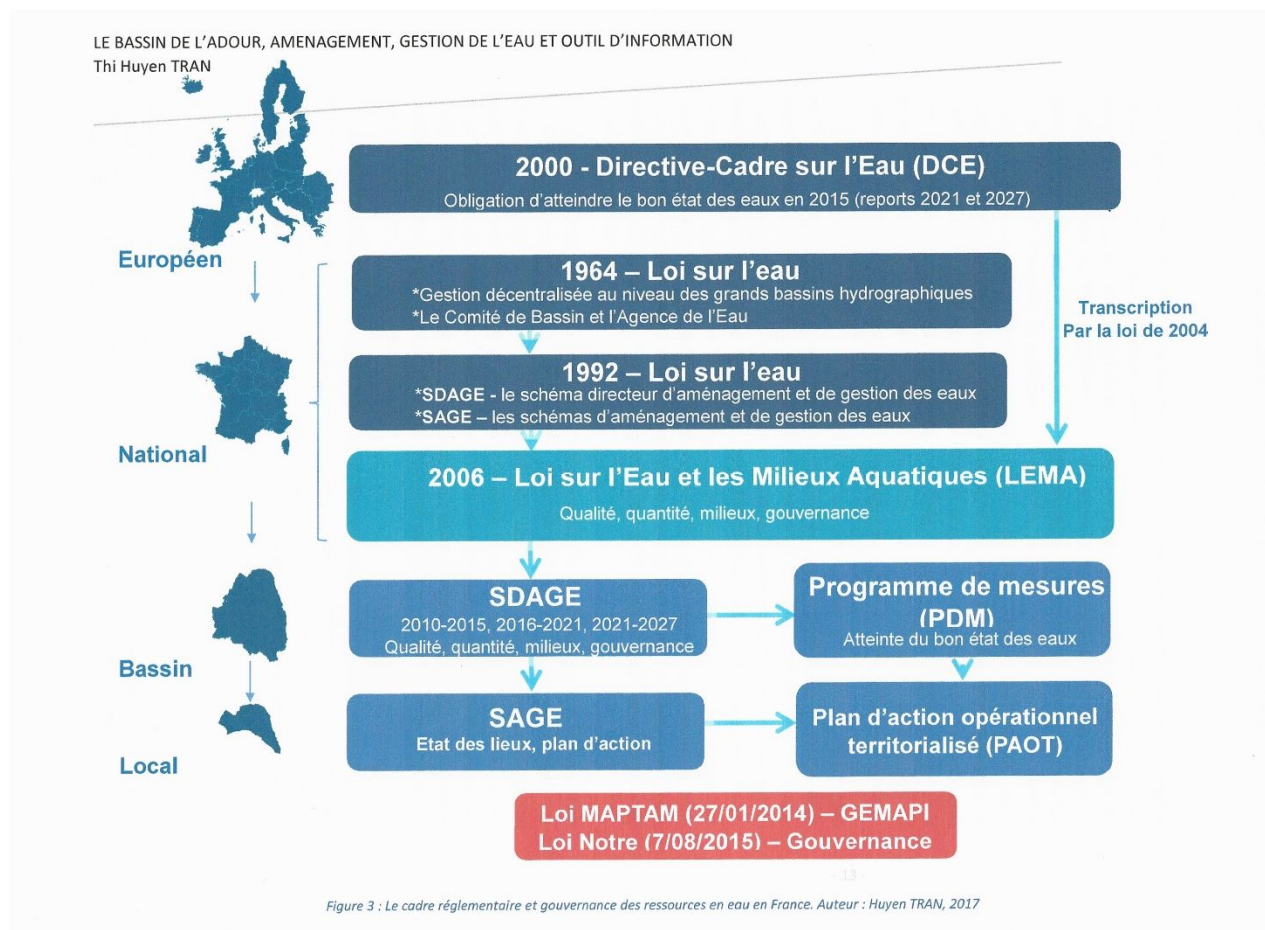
LE BASSIN DE L'ADOUR, AMENAGEMENT, GESTION DE L'EAU ET OUTIL D'INFORMATION
Thi Huyen TRAN

2000 - Directive-Cadre sur l'Eau (DCE)
Obligation d'atteindre le bon état des eaux en 2015 (reports 2021 et 2027)

Européen

1964 – Loi sur l'eau
*Gestion décentralisée au niveau des grands bassins hydrographiques
*Le Comité de Bassin et l'Agence de l'Eau

Transcription
Par la loi de 2004

1992 – Loi sur l'eau
*SDAGE - le schéma directeur d'aménagement et de gestion des eaux
*SAGE – les schémas d'aménagement et de gestion des eaux

National

2006 – Loi sur l'Eau et les Milieux Aquatiques (LEMA)
Qualité, quantité, milieux, gouvernance

SDAGE
2010-2015, 2016-2021, 2021-2027
Qualité, quantité, milieux, gouvernance

Programme de mesures (PDM)
Atteinte du bon état des eaux

Bassin

SAGE
Etat des lieux, plan d'action

Plan d'action opérationnel territorialisé (PAOT)

Local

Loi MAPTAM (27/01/2014) – GEMAPI
Loi Notre (7/08/2015) – Gouvernance

- 13 -

Figure 3 : Le cadre réglementaire et gouvernance des ressources en eau en France. Auteur : Huyen TRAN, 2017